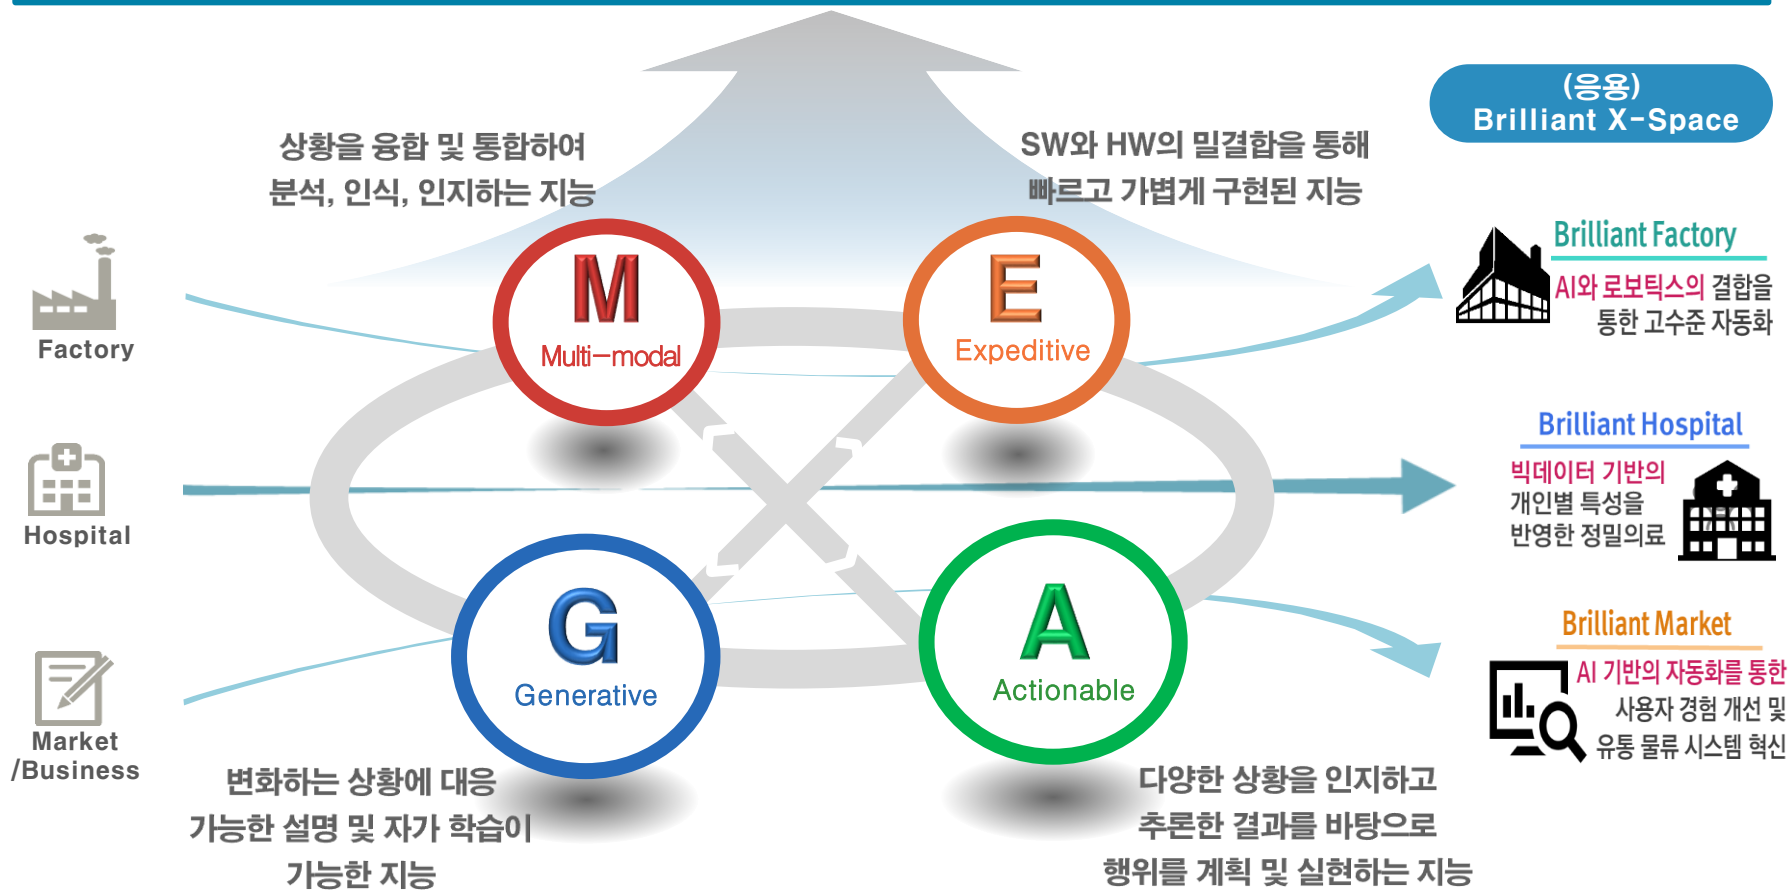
상황을 융합 및 통합하여
분석, 인식, 인지하는 지능

SW와 HW의 밀결합을 통해
빠르고 가볍게 구현된 지능

(응용)
Brilliant X-Space

Factory

Hospital

Market
/Business

M
Multi-modal

E
Expeditive

G
Generative

A
Actionable

Brilliant Factory
AI와 로보틱스의 결합을
통한 고수준 자동화

Brilliant Hospital
빅데이터 기반의
개인별 특성을
반영한 정밀의료

Brilliant Market
AI 기반의 자동화를 통한
사용자 경험 개선 및
유통 물류 시스템 혁신

변화하는 상황에 대응
가능한 설명 및 자가 학습이
가능한 지능

다양한 상황을 인지하고
추론한 결과를 바탕으로
행위를 계획 및 실현하는 지능